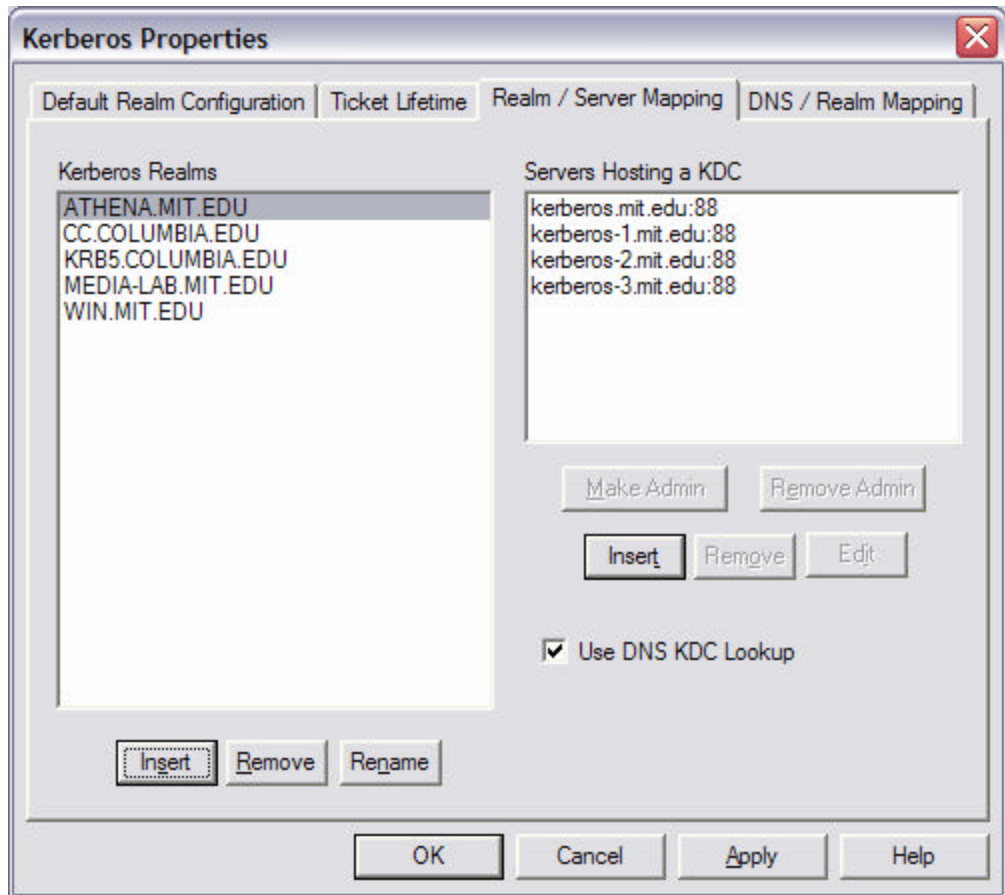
Kerberos Properties

Default Realm Configuration | Ticket Lifetime | Realm / Server Mapping | DNS / Realm Mapping

Kerberos Realms

ATHENA.MIT.EDU
CC.COLUMBIA.EDU
KRB5.COLUMBIA.EDU
MEDIA-LAB.MIT.EDU
WIN.MIT.EDU

Servers Hosting a KDC

kerberos.mit.edu:88
kerberos-1.mit.edu:88
kerberos-2.mit.edu:88
kerberos-3.mit.edu:88

Make Admin | Remove Admin

Insert | Remove | Edit

Use DNS KDC Lookup

Insert | Remove | Rename

OK | Cancel | Apply | Help